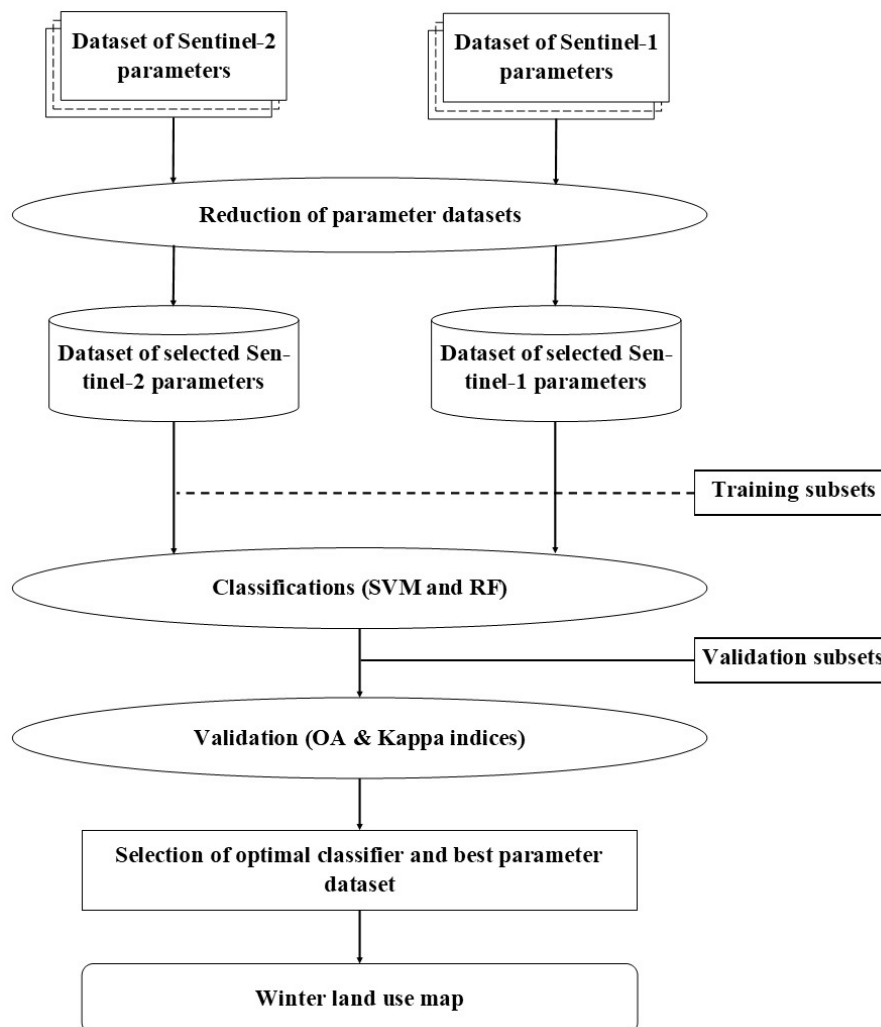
Dataset of Sentinel-2 parameters

Dataset of Sentinel-1 parameters

Reduction of parameter datasets

Dataset of selected Sentinel-2 parameters

Dataset of selected Sentinel-1 parameters

Training subsets

Classifications (SVM and RF)

Validation subsets

Validation (OA & Kappa indices)

Selection of optimal classifier and best parameter dataset

Winter land use map